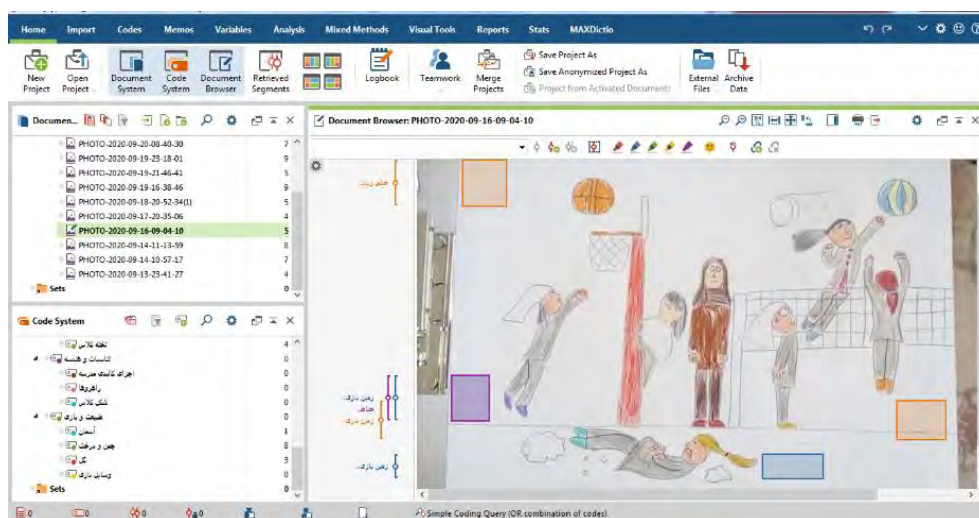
Home Import Codes Memos Variables Analysis Mixed Methods Visual Tools Reports Stats MAXDictio

New Project
Open Project
Document System
Code System
Document Browser
Retrieved Segments
Logbook
Teamwork
Merge Projects
Save Project As
Save Anonymized Project As
Project from Activated Documents
External Files
Archive Data

Documen...

PHOTO-2020-09-20-08-40-30 7
PHOTO-2020-09-19-23-18-01 9
PHOTO-2020-09-19-21-46-41 5
PHOTO-2020-09-19-16-38-46 9
PHOTO-2020-09-18-20-52-34(1) 5
PHOTO-2020-09-17-20-35-06 4
PHOTO-2020-09-16-09-04-10 5
PHOTO-2020-09-14-11-13-59 8
PHOTO-2020-09-14-10-57-17 7
PHOTO-2020-09-13-23-41-27 4
Sets 0

Code System

تخته کلاس 4
تاسیسات و هندسه 0
اجزای کالبدی مدرسه 0
راهروها 0
شکل کلاس 0
طبیعت و بازی 0
آسمان 1
چمن و درخت 8
گل 3
وسایل بازی 0
Sets 0

Document Browser: PHOTO-2020-09-16-09-04-10

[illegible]

زمین بازی
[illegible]
زمین بازی

زمین بازی

0 0 0 0

Simple Coding Query (OR combination of codes)